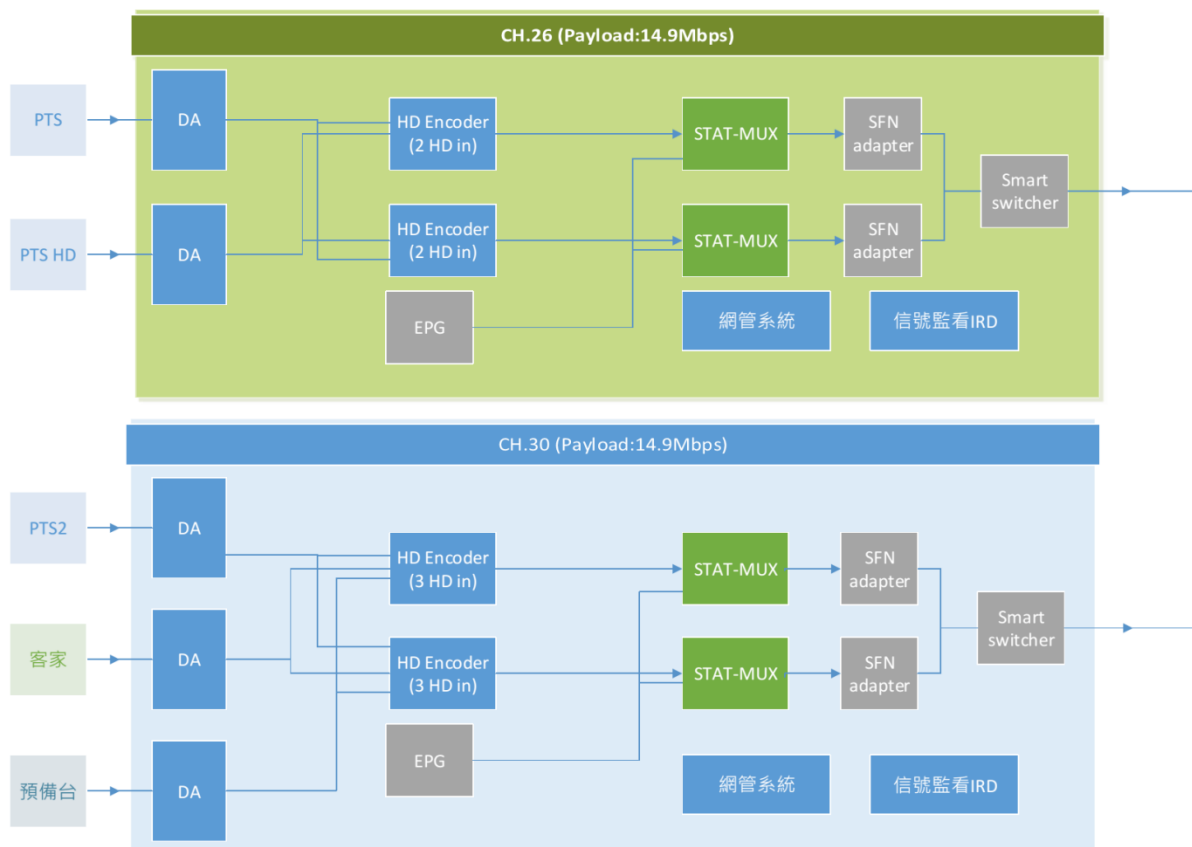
CH.26 (Payload:14.9Mbps)

PTS

DA

HD Encoder (2 HD in)

STAT-MUX

SFN adapter

Smart switcher

PTS HD

DA

HD Encoder (2 HD in)

STAT-MUX

SFN adapter

EPG

網管系統

信號監看IRD

CH.30 (Payload:14.9Mbps)

PTS2

DA

HD Encoder (3 HD in)

STAT-MUX

SFN adapter

Smart switcher

客家

DA

HD Encoder (3 HD in)

STAT-MUX

SFN adapter

EPG

預備台

DA

網管系統

信號監看IRD